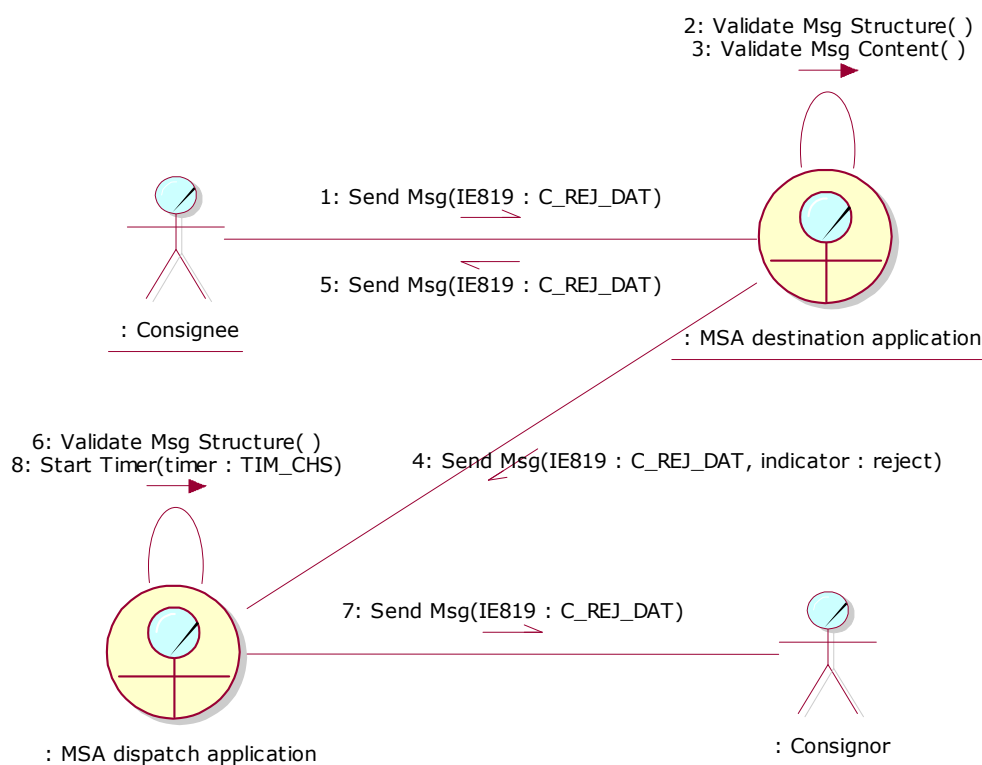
2: Validate Msg Structure( )
3: Validate Msg Content( )

1: Send Msg(IE819 : C_REJ_DAT)

5: Send Msg(IE819 : C_REJ_DAT)

: Consignee

: MSA destination application

6: Validate Msg Structure( )
8: Start Timer(timer : TIM_CHS)

4: Send Msg(IE819 : C_REJ_DAT, indicator : reject)

7: Send Msg(IE819 : C_REJ_DAT)

: MSA dispatch application

: Consignor